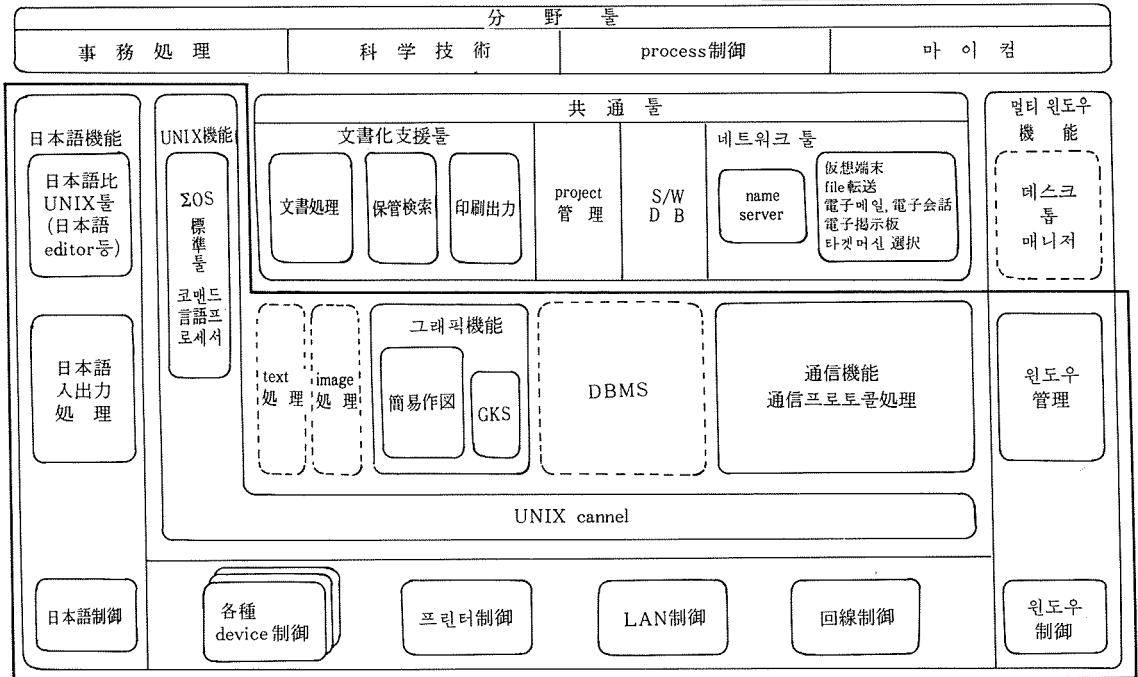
分 野 툴

事 務 処 理

科 学 技 術

process制御

마 이 컴

日本語機能

日本語比 UNIX툴 (日本語 editor등)

日本語 入出力 処 理

日本語制御

UNIX機能

ΣOS 標準툴

코맨드 言語프로세서

共 通 툴

文書化支援툴

文書処理

保管検索

印刷出力

project 管 理

S/W D B

네트워크 툴

name server

仮想端末
file転送
電子메일, 電子会話
電子掲示板
타겟머신 選択

멀티 윈도우 機 能

데스크 톱 매니저

text 処 理

image 処 理

그래픽機能

簡易作図

GKS

DBMS

通信機能
通信프로토콜処理

윈도우 管理

UNIX cannel

各種 device 制御

프린터制御

LAN制御

回線制御

윈도우 制御